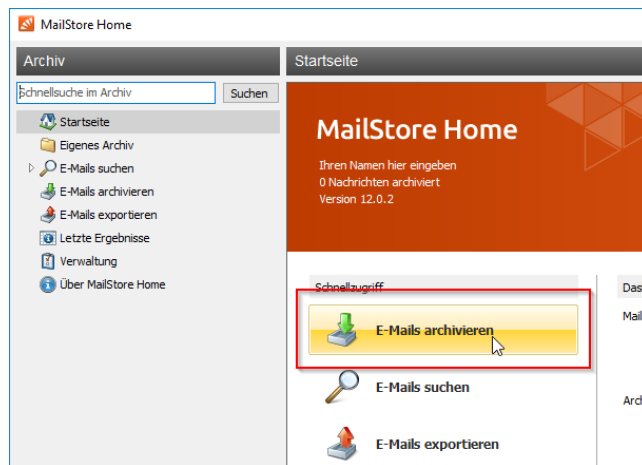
MailStore Home

Archiv

Schnellsuche im Archiv

Suchen

Startseite

Eigenes Archiv

E-Mails suchen

E-Mails archivieren

E-Mails exportieren

Letzte Ergebnisse

Verwaltung

Über MailStore Home

Startseite

MailStore Home

Ihren Namen hier eingeben

0 Nachrichten archiviert

Version 12.0.2

Schnellzugriff

E-Mails archivieren

E-Mails suchen

E-Mails exportieren

Das

Mail

Arch